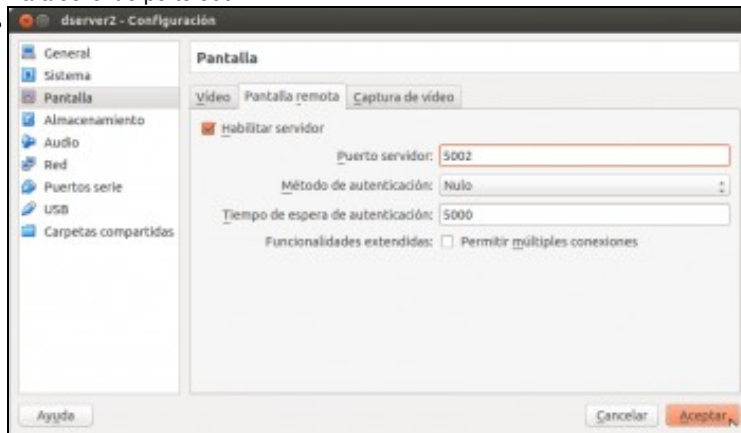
dserver2 - Configuración

General
Sistema
Pantalla
Almacenamiento
Audio
Red
Puertos serie
USB
Carpetas compartidas

Pantalla

Vídeo | Pantalla remota | Captura de vídeo

Habilitar servidor

Puerto servidor: 5002

Método de autenticación: Nulo

Tiempo de espera de autenticación: 5000

Funcionalidades extendidas: Permitir múltiples conexiones

Ayuda

Cancelar

Aceptar